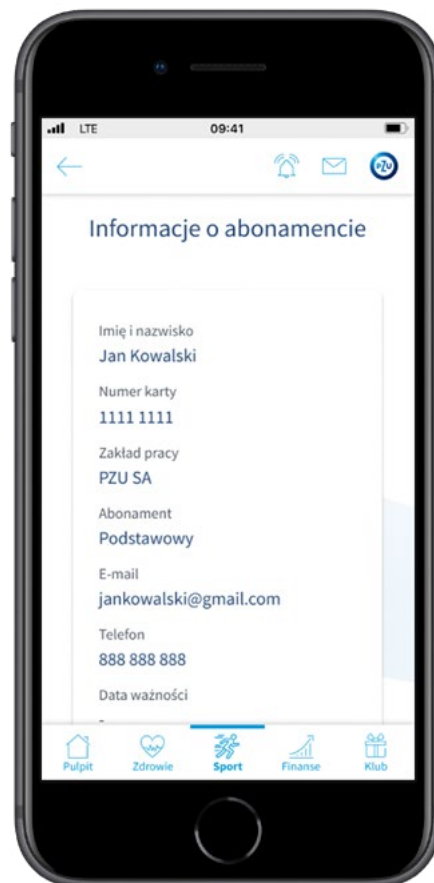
LTE 09:41

PZU

Informacje o abonamencie

Imię i nazwisko
Jan Kowalski

Numer karty
1111 1111

Zakład pracy
PZU SA

Abonament
Podstawowy

E-mail
jankowalski@gmail.com

Telefon
888 888 888

Data ważności
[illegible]

Pulpit Zdrowie Sport Finanse Klub